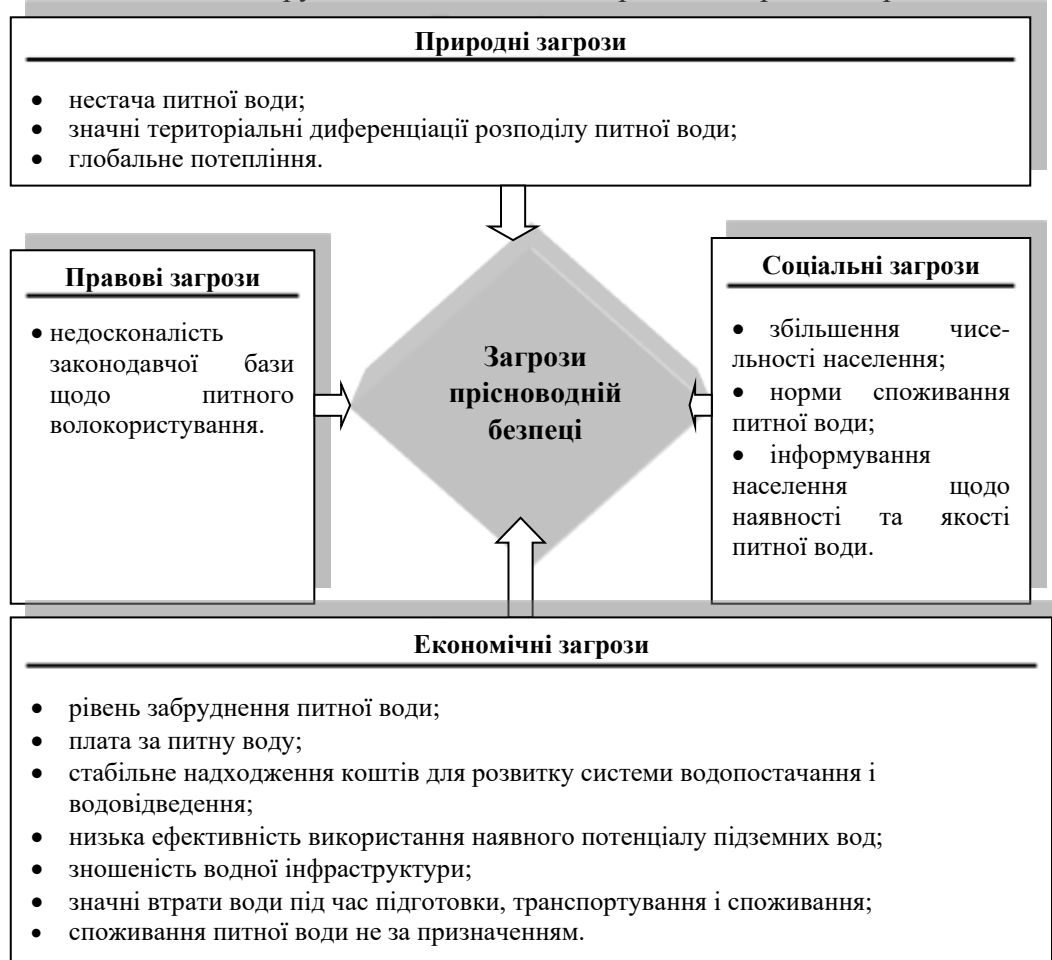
Природні загрози

• нестача питної води;
• значні територіальні диференціації розподілу питної води;
• глобальне потепління.

Правові загрози

• недосконалість законодавчої бази щодо питного волокористування.

Загрози прісноводній безпеці

Соціальні загрози

• збільшення чисельності населення;
• норми споживання питної води;
• інформування населення щодо наявності та якості питної води.

Економічні загрози

• рівень забруднення питної води;
• плата за питну воду;
• стабільне надходження коштів для розвитку системи водопостачання і водовідведення;
• низька ефективність використання наявного потенціалу підземних вод;
• зношеність водної інфраструктури;
• значні втрати води під час підготовки, транспортування і споживання;
• споживання питної води не за призначенням.